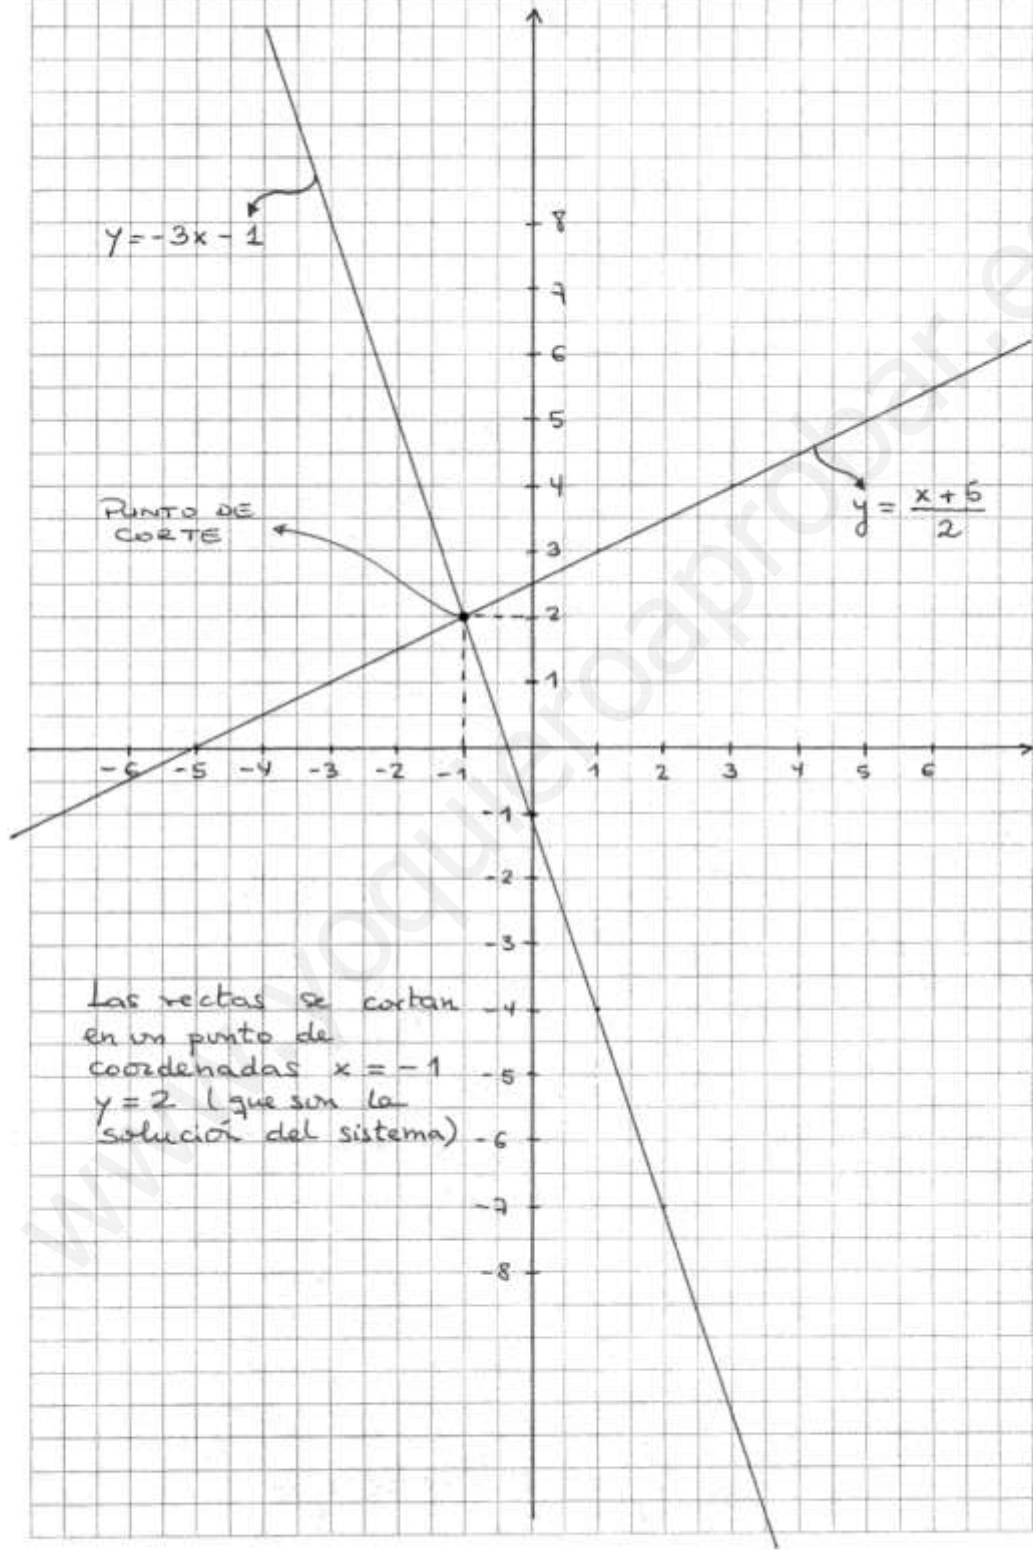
$y = -3x - 1$

8
7
6
5
4
3
2
1
-1
-2
-3
-4
-5
-6
-7
-8

-6 -5 -4 -3 -2 -1 1 2 3 4 5 6

$y = \frac{x+5}{2}$

PUNTO DE CORTE

Las rectas se cortan en un punto de coordenadas $x = -1$ $y = 2$ (que son la solución del sistema)

www.yoquieroaprobar.es